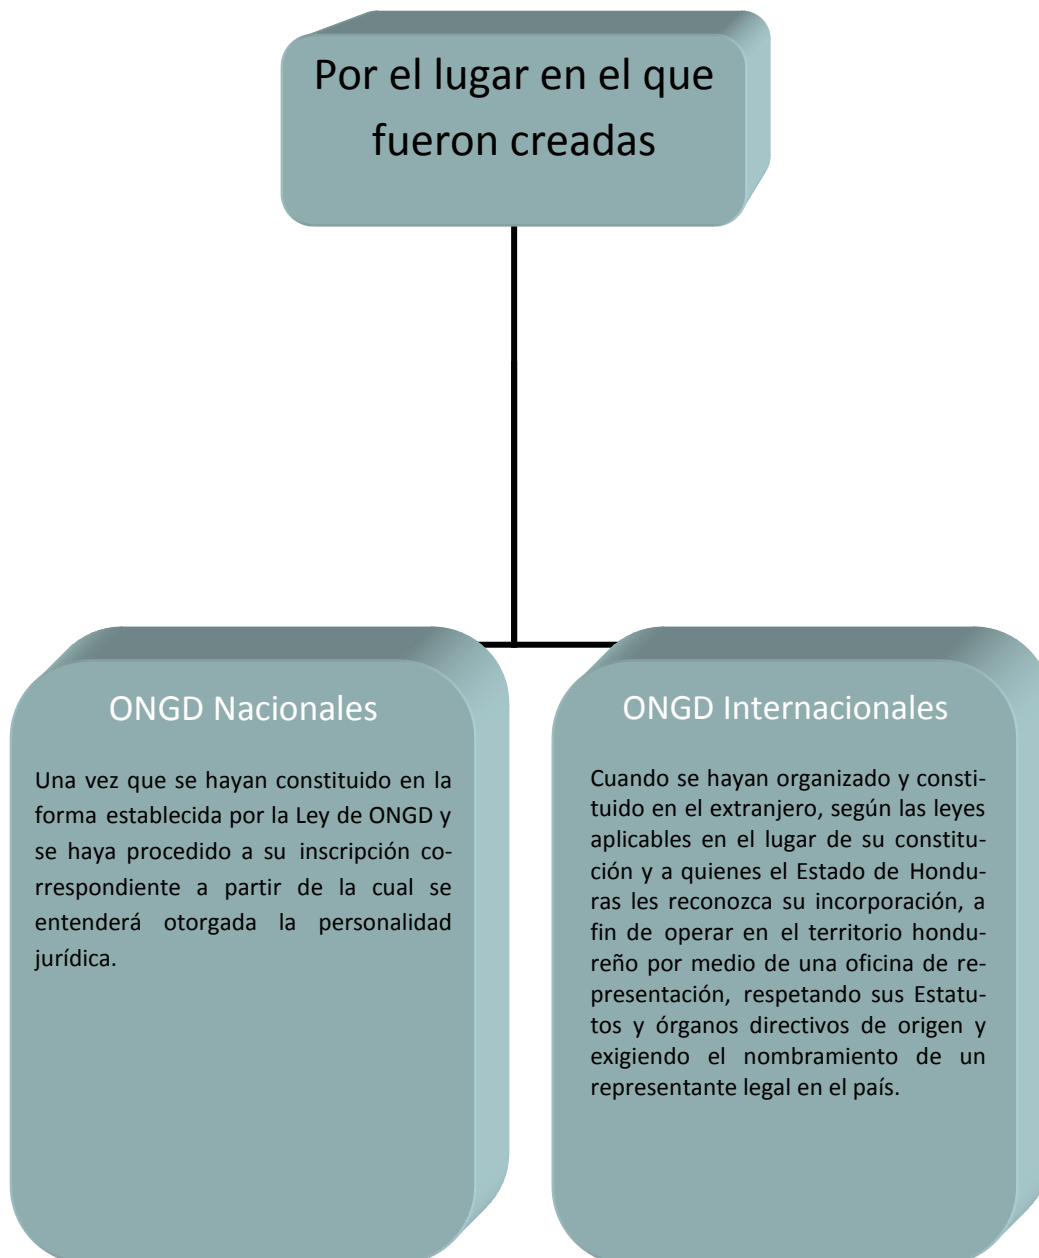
Por el lugar en el que fueron creadas

ONGD Nacionales

Una vez que se hayan constituido en la forma establecida por la Ley de ONGD y se haya procedido a su inscripción correspondiente a partir de la cual se entenderá otorgada la personalidad jurídica.

ONGD Internacionales

Cuando se hayan organizado y constituido en el extranjero, según las leyes aplicables en el lugar de su constitución y a quienes el Estado de Honduras les reconozca su incorporación, a fin de operar en el territorio hondureño por medio de una oficina de representación, respetando sus Estatutos y órganos directivos de origen y exigiendo el nombramiento de un representante legal en el país.